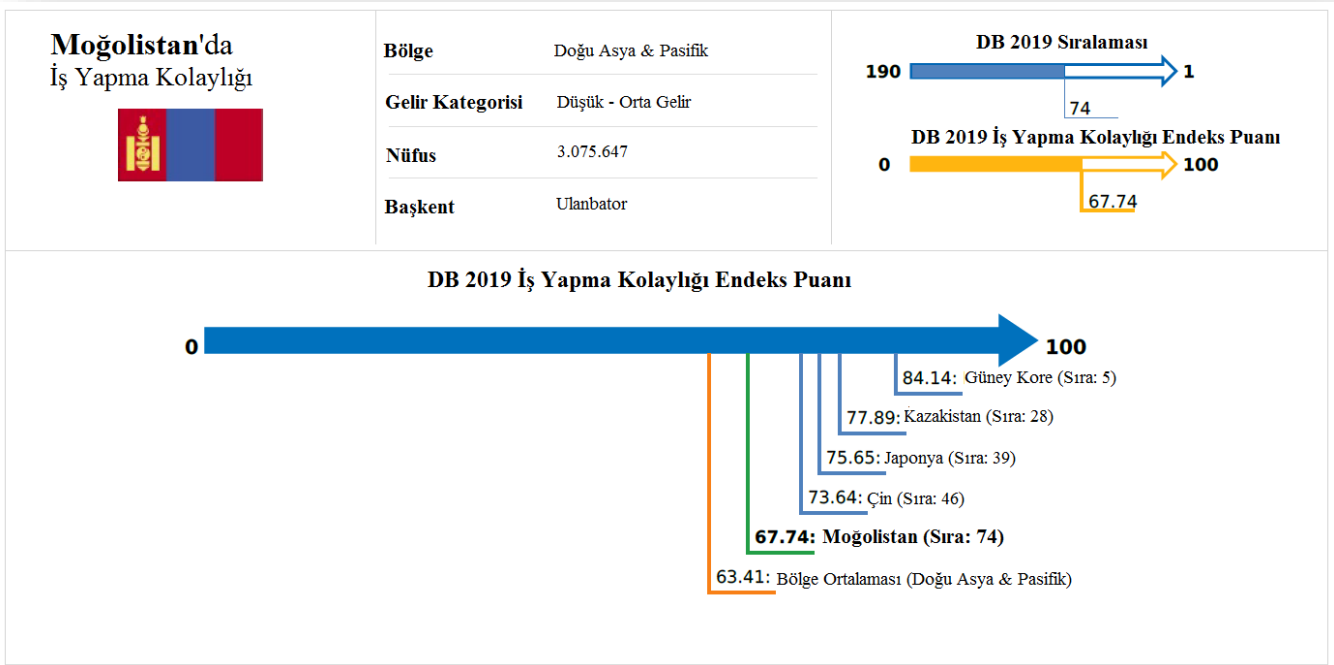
Moğolistan'da
İş Yapma Kolaylığı

| Bölge | Doğu Asya & Pasifik |
|---|---|
| Gelir Kategorisi | Düşük - Orta Gelir |
| Nüfus | 3.075.647 |
| Başkent | Ulanbator |

DB 2019 Sıralaması
190 1
74

DB 2019 İş Yapma Kolaylığı Endeks Puanı
0 100
67.74

DB 2019 İş Yapma Kolaylığı Endeks Puanı
0 100
84.14: Güney Kore (Sıra: 5)
77.89: Kazakistan (Sıra: 28)
75.65: Japonya (Sıra: 39)
73.64: Çin (Sıra: 46)
67.74: Moğolistan (Sıra: 74)
63.41: Bölge Ortalaması (Doğu Asya & Pasifik)